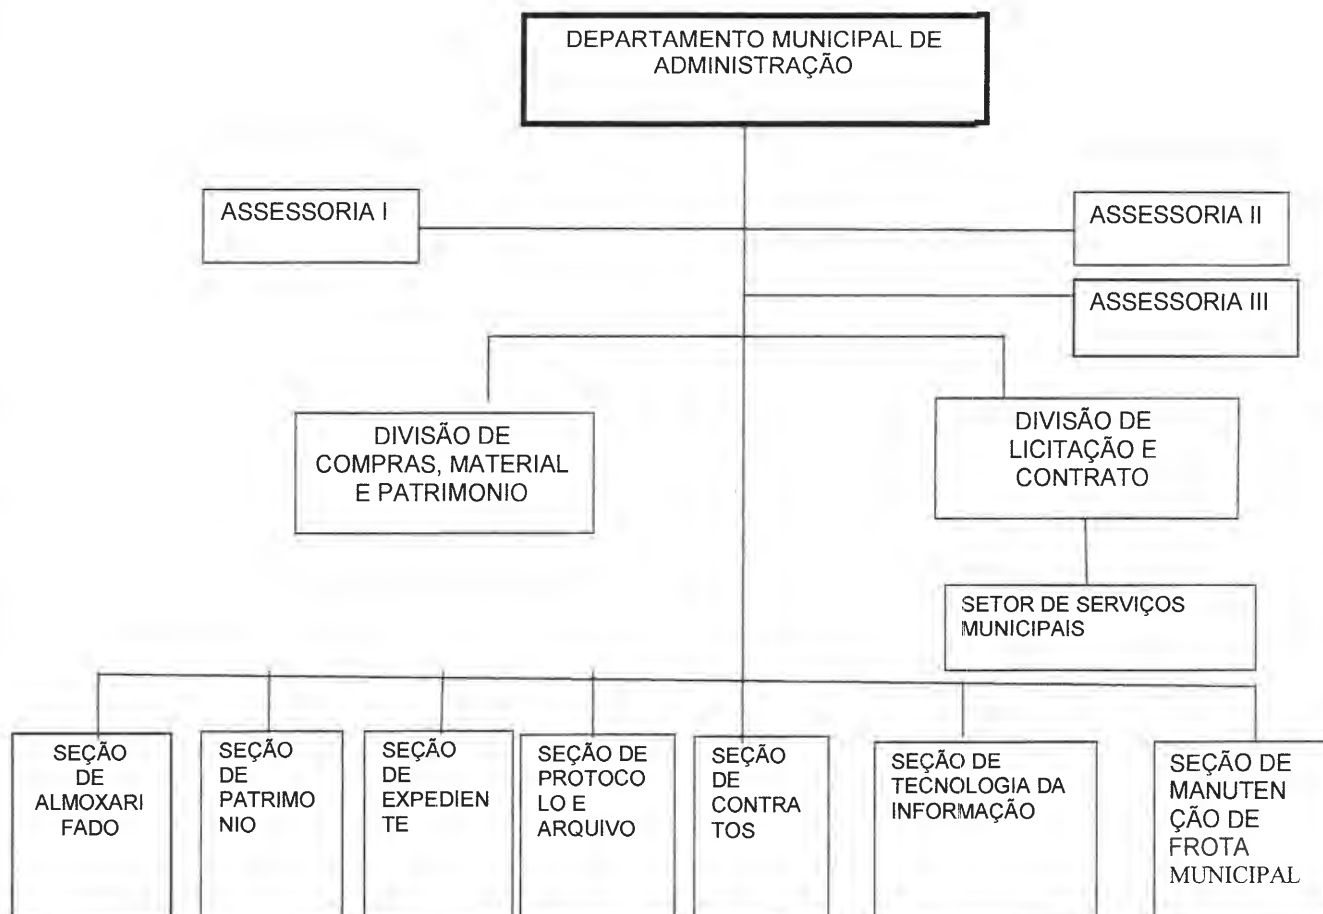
DEPARTAMENTO MUNICIPAL DE ADMINISTRAÇÃO

ASSESSORIA I

ASSESSORIA II

ASSESSORIA III

DIVISÃO DE COMPRAS, MATERIAL E PATRIMONIO

DIVISÃO DE LICITAÇÃO E CONTRATO

SETOR DE SERVIÇOS MUNICIPAIS

SEÇÃO DE ALMOXARI FADO

SEÇÃO DE PATRIMO NIO

SEÇÃO DE EXPEDIEN TE

SEÇÃO DE PROTOCO LO E ARQUIVO

SEÇÃO DE CONTRA TOS

SEÇÃO DE TECNOLOGIA DA INFORMAÇÃO

SEÇÃO DE MANUTEN ÇÃO DE FROTA MUNICIPAL